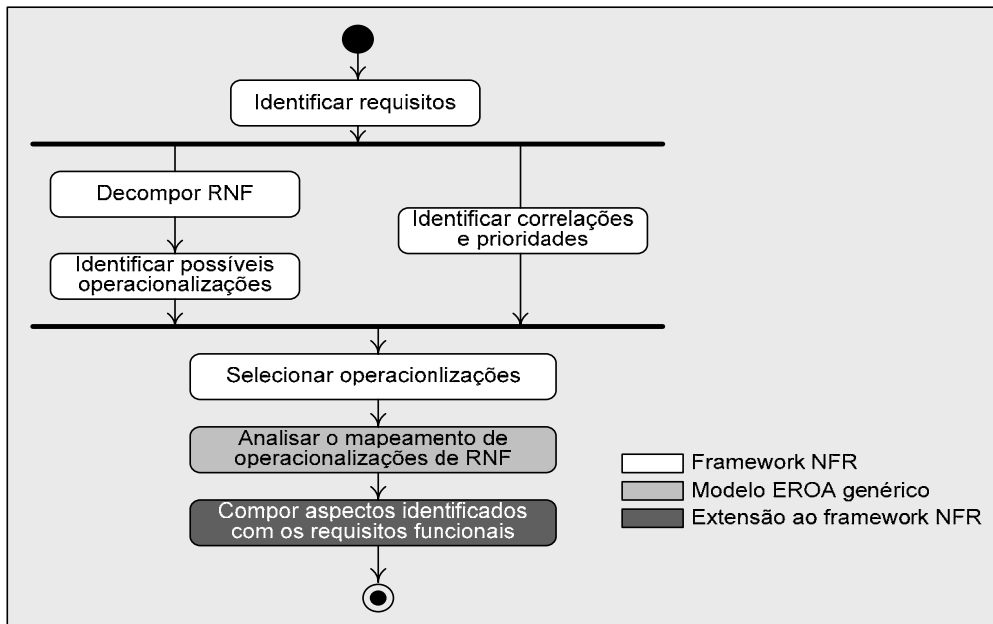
Identificar requisitos

Decompor RNF

Identificar correlações e prioridades

Identificar possíveis operacionalizações

Selecionar operacionlizações

Analisar o mapeamento de operacionalizações de RNF

Compor aspectos identificados com os requisitos funcionais

Framework NFR
Modelo EROA genérico
Extensão ao framework NFR